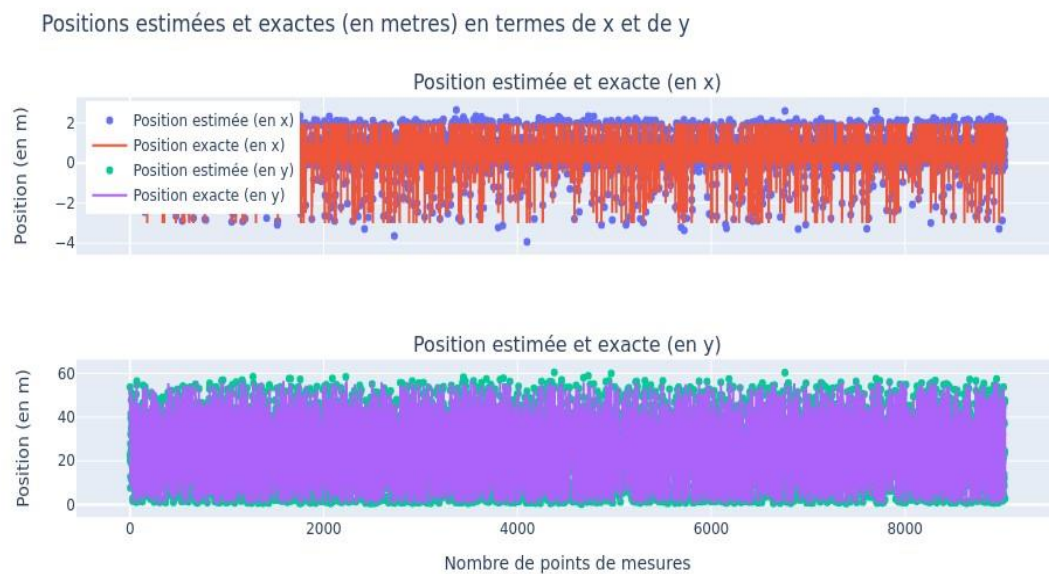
Positions estimées et exactes (en metres) en termes de x et de y

Position estimée et exacte (en x)

Position estimée (en x)
Position exacte (en x)
Position estimée (en y)
Position exacte (en y)

Position (en m)

2
0
−2
−4

Position estimée et exacte (en y)

Position (en m)

60
40
20
0

0
2000
4000
6000
8000

Nombre de points de mesures